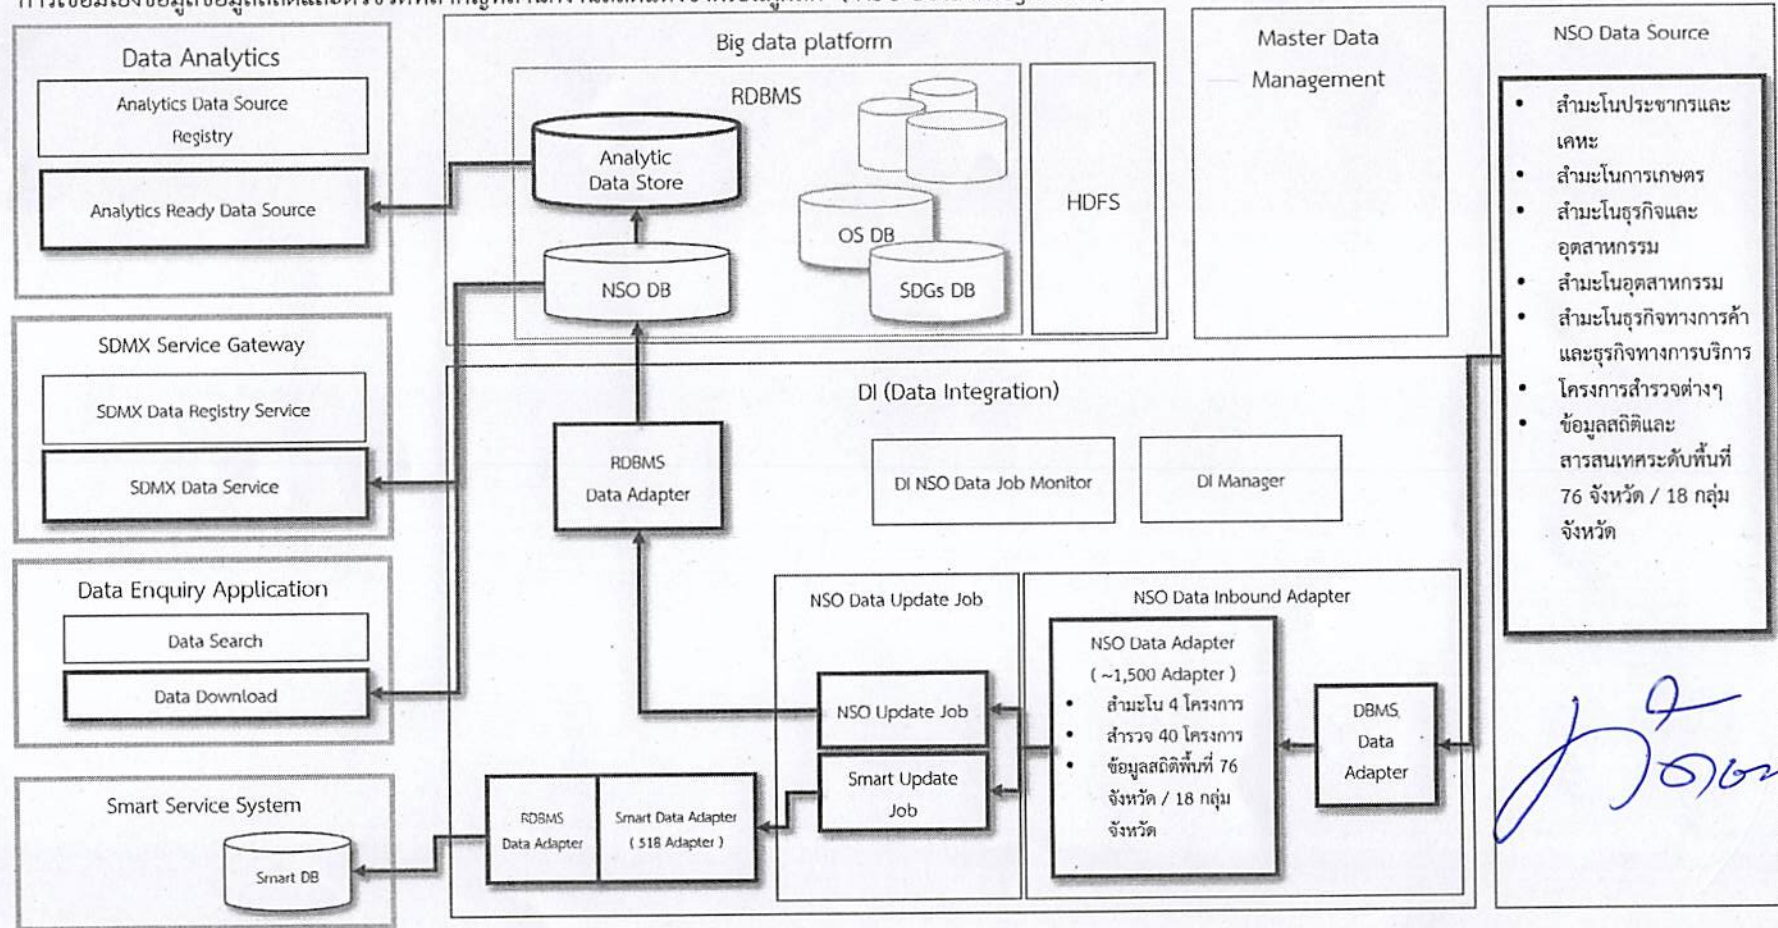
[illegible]

Data Analytics

Analytics Data Source Registry

Analytics Ready Data Source

SDMX Service Gateway

SDMX Data Registry Service

SDMX Data Service

Data Enquiry Application

Data Search

Data Download

Smart Service System

Smart DB

Big data platform

RDBMS

Analytic Data Store

NSO DB

OS DB

SDGs DB

HDFS

Master Data Management

NSO Data Source

- สำมะโนประชากรและเคหะ
- สำมะโนการเกษตร
- สำมะโนธุรกิจและอุตสาหกรรม
- สำมะโนอุตสาหกรรม
- สำมะโนธุรกิจทางการค้าและธุรกิจทางการบริการ
- โครงการสำรวจต่างๆ
- ข้อมูลสถิติและสารสนเทศระดับพื้นที่ 76 จังหวัด / 18 กลุ่มจังหวัด

DI (Data Integration)

RDBMS Data Adapter

DI NSO Data Job Monitor

DI Manager

NSO Data Update Job

NSO Update Job

Smart Update Job

NSO Data Inbound Adapter

NSO Data Adapter ( ~1,500 Adapter )

- สำมะโน 4 โครงการ
- สำรวจ 40 โครงการ
- ข้อมูลสถิติพื้นที่ 76 จังหวัด / 18 กลุ่มจังหวัด

DBMS Data Adapter

RDBMS Data Adapter

Smart Data Adapter ( 518 Adapter )